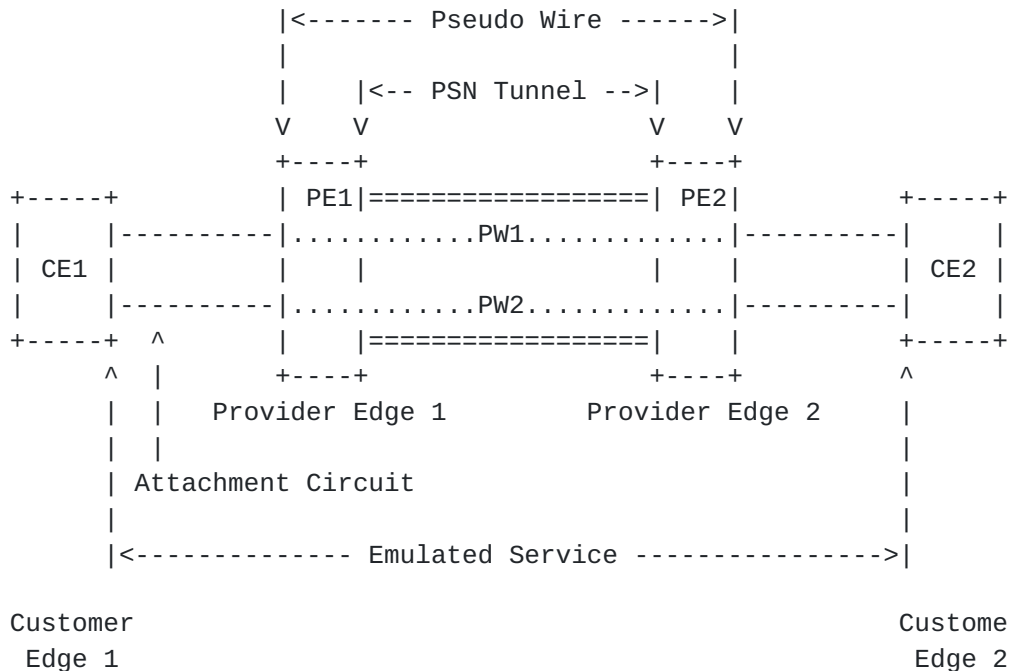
|<------- Pseudo Wire ------>|

|<-- PSN Tunnel -->|

V V V V

PE1

PE2

CE1

CE2

PW1

PW2

Provider Edge 1

Provider Edge 2

Attachment Circuit

|<------------- Emulated Service ---------------->|

Customer Edge 1

Custome Edge 2